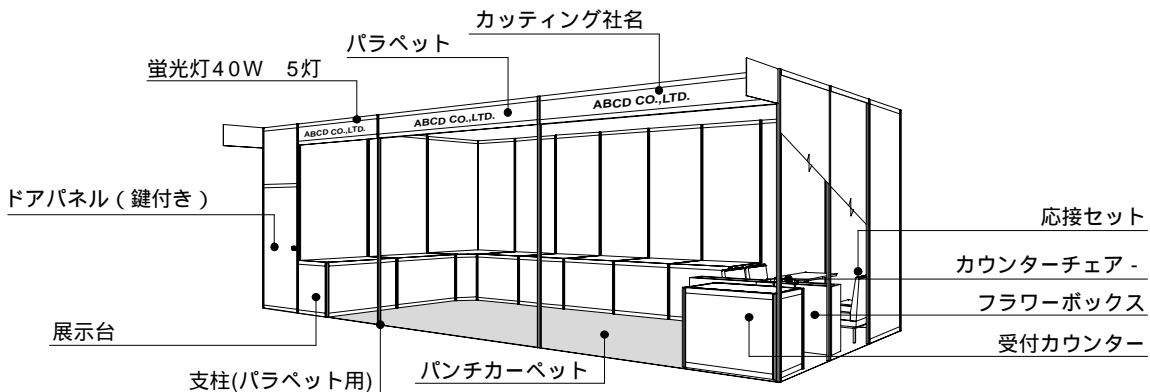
カッティング社名
パラペット
蛍光灯40W　5灯
ABCD CO.,LTD.
ABCD CO.,LTD.
ABCD CO.,LTD.
ドアパネル(鍵付き)
応接セット
カウンターチェア -
フラワーボックス
展示台
受付カウンター
支柱(パラペット用)
パンチカーペット